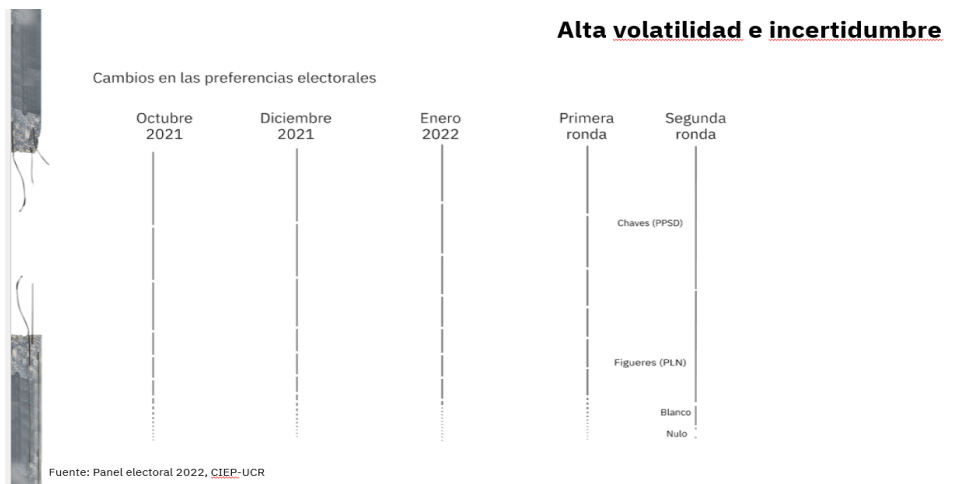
Alta volatilidad e incertidumbre

Cambios en las preferencias electorales

Octubre 2021

Diciembre 2021

Enero 2022

Primera ronda

Segunda ronda

Chaves (PPSD)

Figueres (PLN)

Blanco

Nulo

Fuente: Panel electoral 2022, CIEP-UCR